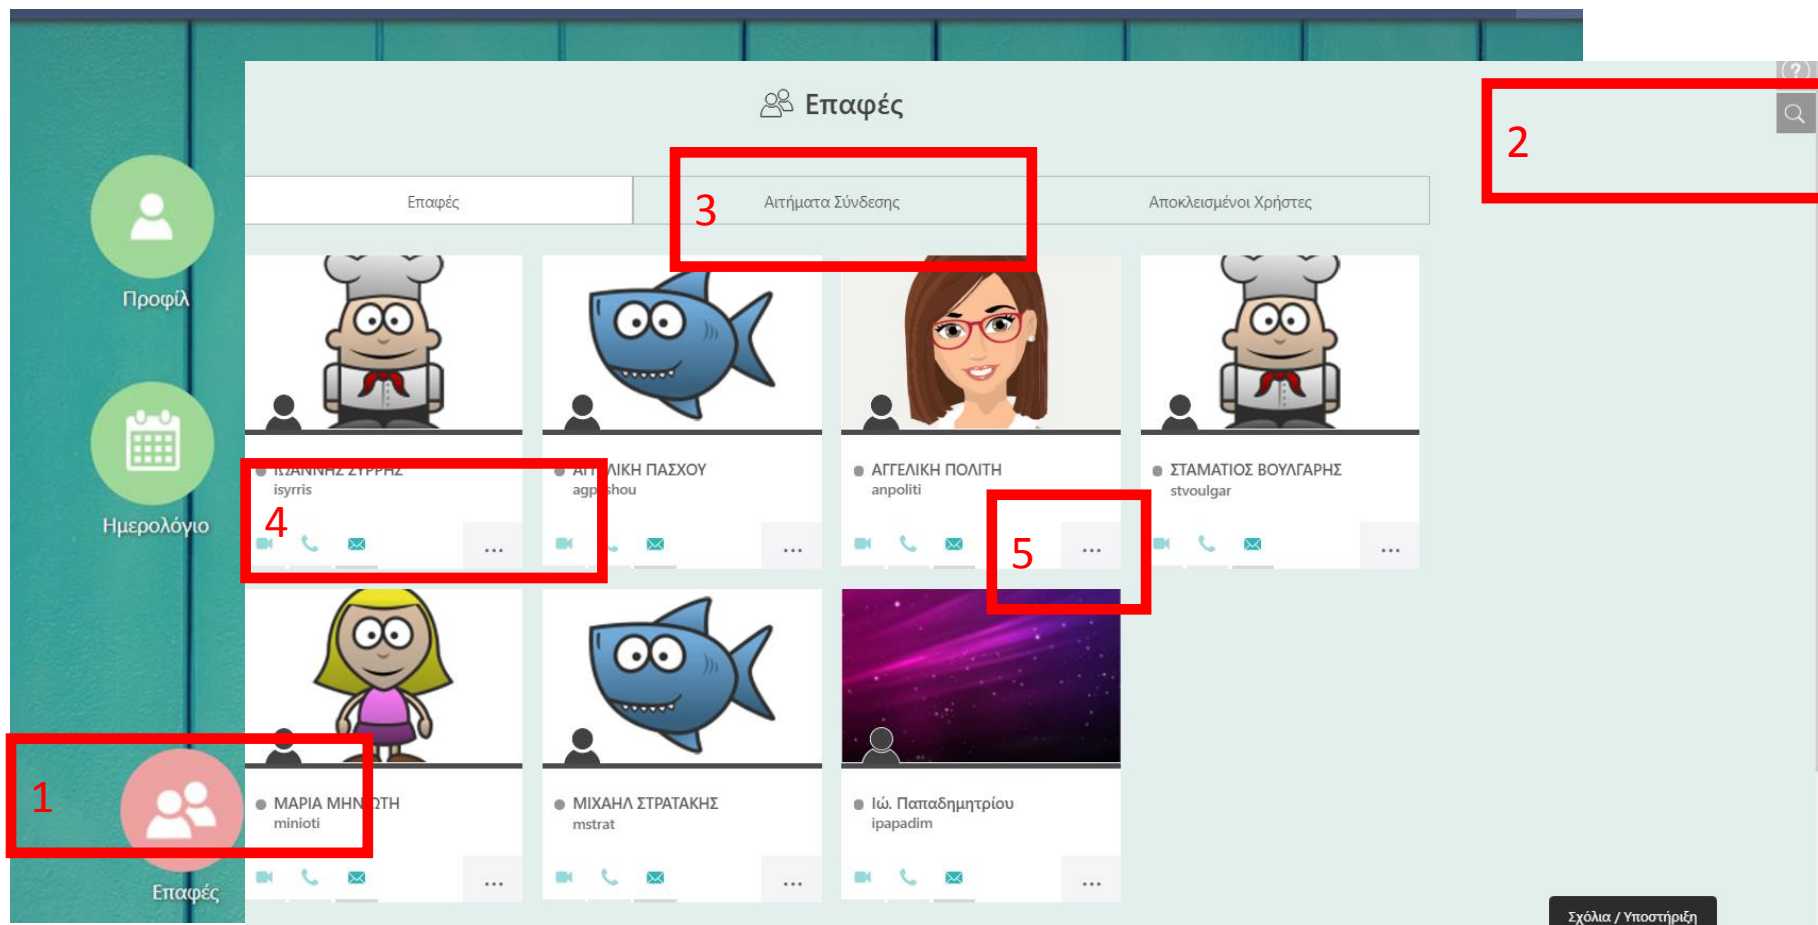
Επαφές

Επαφές

Αιτήματα Σύνδεσης

Αποκλεισμένοι Χρήστες

Προφίλ

Ημερολόγιο

Επαφές

1

2

3

4

5

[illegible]
isyrris
...

ΑΓ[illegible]ΛΙΚΗ ΠΑΣΧΟΥ
agp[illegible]shou
...

ΑΓΓΕΛΙΚΗ ΠΟΛΙΤΗ
anpoliti
...

ΣΤΑΜΑΤΙΟΣ ΒΟΥΛΓΑΡΗΣ
stvoulgar
...

ΜΑΡΙΑ ΜΗΝ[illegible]ΤΗ
minioti
...

ΜΙΧΑΗΛ ΣΤΡΑΤΑΚΗΣ
mstrat
...

Ιώ. Παπαδημητρίου
ipapadim
...

Σχόλια / Υποστήριξη